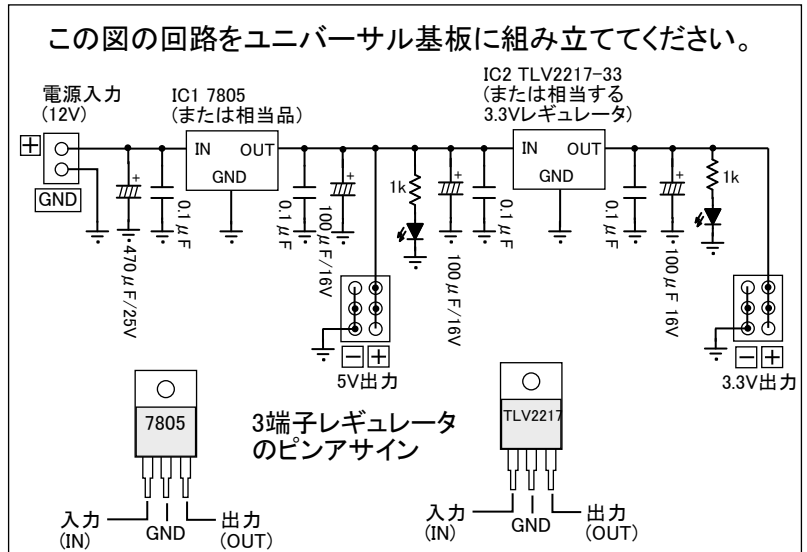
この図の回路をユニバーサル基板に組み立ててください。

電源入力
(12V)

IC1 7805
(または相当品)

IC2 TLV2217-33
(または相当する
3.3Vレギュレータ)

⊞

GND

IN OUT
GND

IN OUT
GND

470$\mu$F/25V

0.1$\mu$F

0.1$\mu$F

100$\mu$F/16V

1k

100$\mu$F/16V

0.1$\mu$F

0.1$\mu$F

100$\mu$F 16V

1k

⊟⊞
5V出力

⊟⊞
3.3V出力

7805

3端子レギュレータ
のピンアサイン

TLV2217

入力
(IN)
GND
出力
(OUT)

入力
(IN)
GND
出力
(OUT)